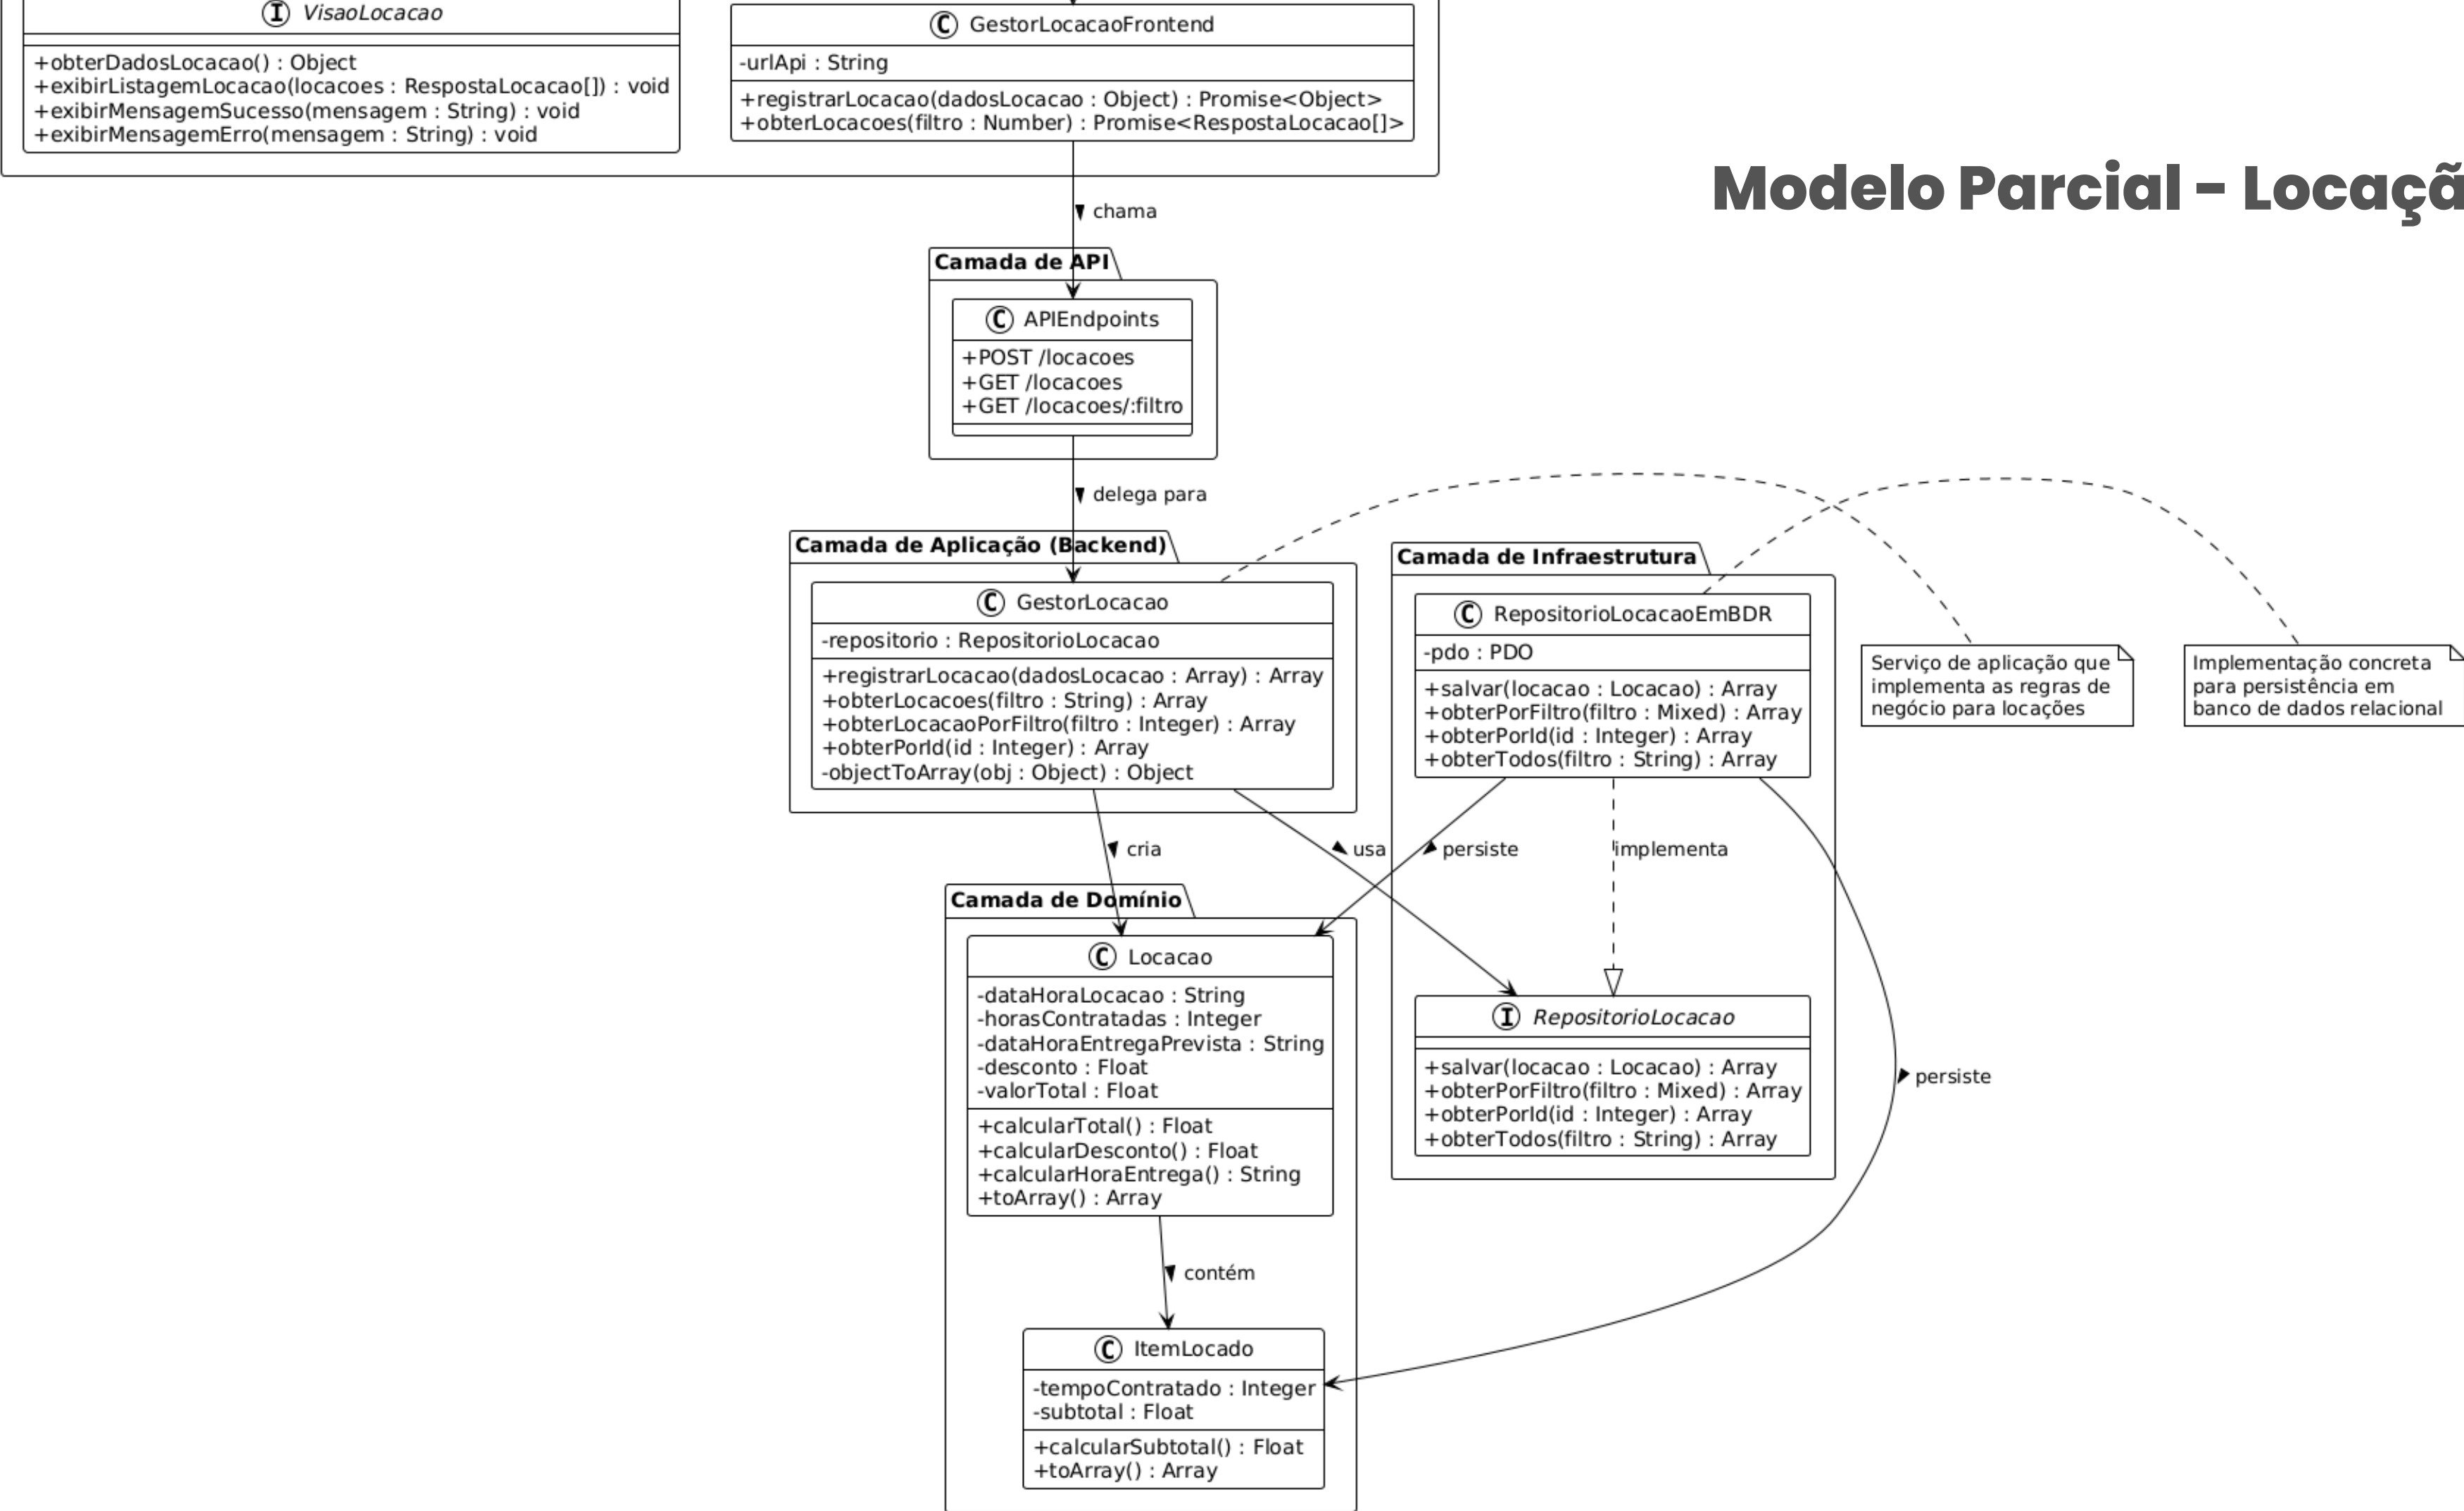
I VisaoLocacao

+obterDadosLocacao() : Object
+exibirListagemLocacao(locacoes : RespostaLocacao[]) : void
+exibirMensagemSucesso(mensagem : String) : void
+exibirMensagemErro(mensagem : String) : void

C GestorLocacaoFrontend

-urlApi : String

+registrarLocacao(dadosLocacao : Object) : Promise<Object>
+obterLocacoes(filtro : Number) : Promise<RespostaLocacao[]>

Modelo Parcial - Locaçã

chama

Camada de API

C APIEndpoints

+POST /locacoes
+GET /locacoes
+GET /locacoes/:filtro

delega para

Camada de Aplicação (Backend)

C GestorLocacao

-repositorio : RepositorioLocacao

+registrarLocacao(dadosLocacao : Array) : Array
+obterLocacoes(filtro : String) : Array
+obterLocacaoPorFiltro(filtro : Integer) : Array
+obterPorId(id : Integer) : Array
-objectToArray(obj : Object) : Object

Camada de Infraestrutura

C RepositorioLocacaoEmBDR

-pdo : PDO

+salvar(locacao : Locacao) : Array
+obterPorFiltro(filtro : Mixed) : Array
+obterPorId(id : Integer) : Array
+obterTodos(filtro : String) : Array

Serviço de aplicação que implementa as regras de negócio para locações

Implementação concreta para persistência em banco de dados relacional

cria

usa

persiste

implementa

Camada de Domínio

C Locacao

-dataHoraLocacao : String
-horasContratadas : Integer
-dataHoraEntregaPrevista : String
-desconto : Float
-valorTotal : Float

+calcularTotal() : Float
+calcularDesconto() : Float
+calcularHoraEntrega() : String
+toArray() : Array

I RepositorioLocacao

+salvar(locacao : Locacao) : Array
+obterPorFiltro(filtro : Mixed) : Array
+obterPorId(id : Integer) : Array
+obterTodos(filtro : String) : Array

persiste

contém

C ItemLocado

-tempoContratado : Integer
-subtotal : Float

+calcularSubtotal() : Float
+toArray() : Array